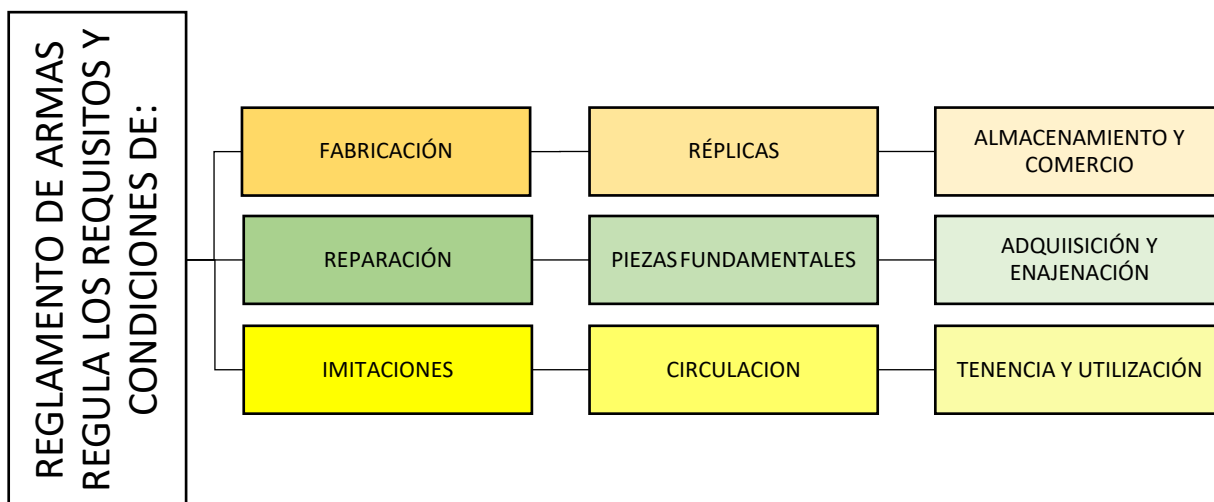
REGLAMENTO DE ARMAS REGULA LOS REQUISITOS Y CONDICIONES DE:

FABRICACIÓN

RÉPLICAS

ALMACENAMIENTO Y COMERCIO

REPARACIÓN

PIEZAS FUNDAMENTALES

ADQUIISICIÓN Y ENAJENACIÓN

IMITACIONES

CIRCULACION

TENENCIA Y UTILIZACIÓN